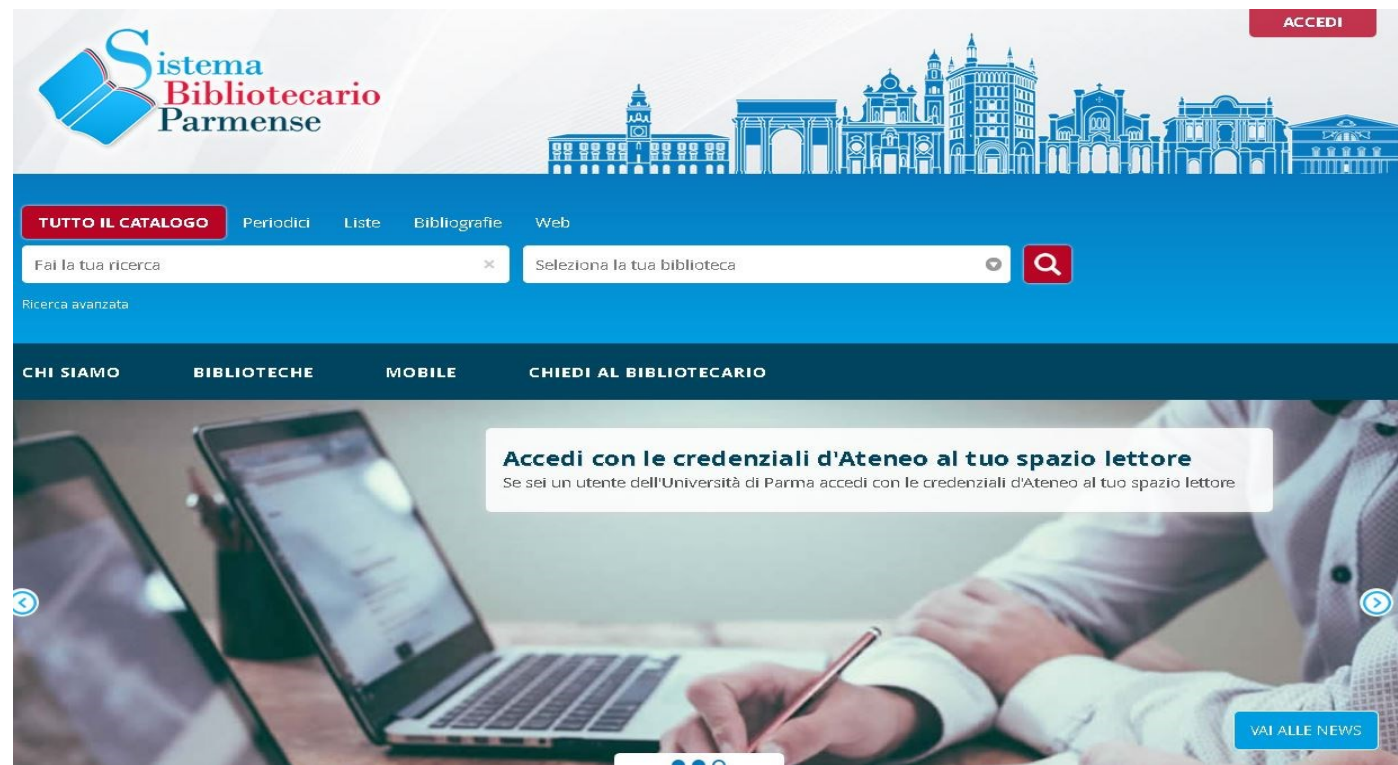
ACCEDI

Sistema Bibliotecario Parmense

TUTTO IL CATALOGO Periodici Liste Bibliografie Web

Fai la tua ricerca

Seleziona la tua biblioteca

Ricerca avanzata

CHI SIAMO BIBLIOTECHE MOBILE CHIEDI AL BIBLIOTECARIO

Accedi con le credenziali d'Ateneo al tuo spazio lettore

Se sei un utente dell'Università di Parma accedi con le credenziali d'Ateneo al tuo spazio lettore

VAI ALLE NEWS